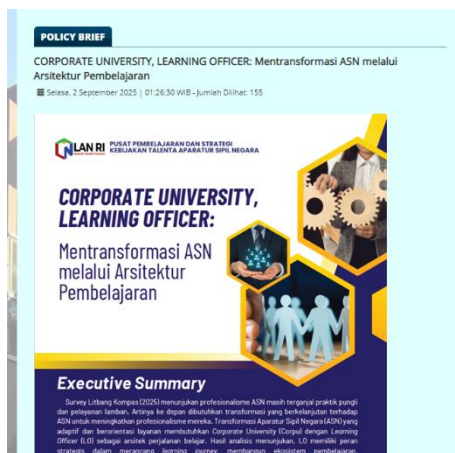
POLICY BRIEF

CORPORATE UNIVERSITY, LEARNING OFFICER: Mentransformasi ASN melalui Arsitektur Pembelajaran

Selasa, 2 September 2025 | 01:26:30 WIB - Jumlah Dilihat: 155

LAN RI PUSAT PEMBELAJARAN DAN STRATEGI KEBIJAKAN TALENTA APARATUR SIPIL NEGARA

CORPORATE UNIVERSITY, LEARNING OFFICER:

Mentransformasi ASN melalui Arsitektur Pembelajaran

Executive Summary

Survey Litbang Kompas (2025) menunjukkan profesionalisme ASN masih terganjal praktik pungli dan pelayanan lamban. Artinya ke depan dibutuhkan transformasi yang berkelanjutan terhadap ASN untuk meningkatkan profesionalisme mereka. Transformasi Aparatur Sipil Negara (ASN) yang adaptif dan berorientasi layanan membutuhkan Corporate University (Corpu) dengan Learning Officer (LO) sebagai arsitek perjalanan belajar. Hasil analisis menunjukkan, LO memiliki peran strategis dalam merancang learning journey, membangun ekosistem pembelajaran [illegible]